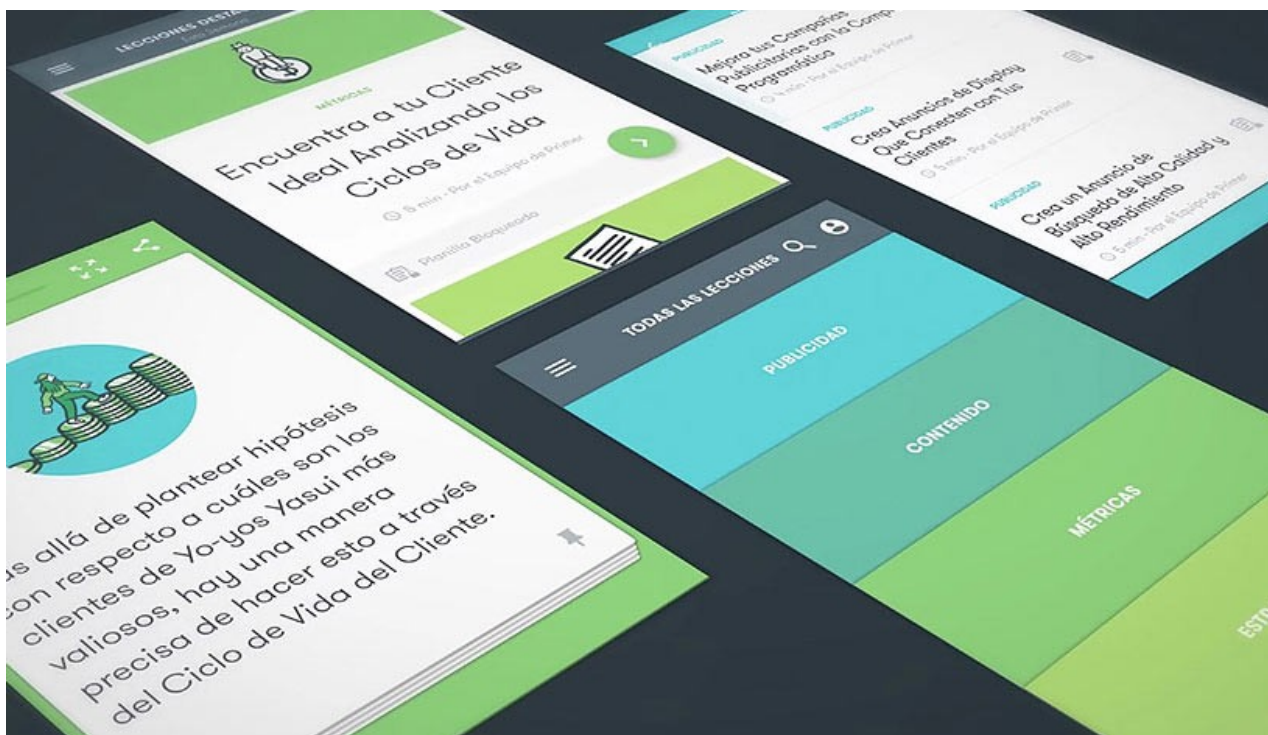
LECCIONES DESTA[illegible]

MÉTRICAS

Encuentra a tu Cliente Ideal Analizando los Ciclos de Vida

8 min · Por el Equipo de Primer

Plantilla Bloqueado

PUBLICIDAD

Mejora tus Campañas Publicitarias con la Comp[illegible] Programática

4 min · Por el Equipo de Primer

PUBLICIDAD

Crea Anuncios de Display Que Conecten con Tus Clientes

5 min · Por el Equipo de Primer

PUBLICIDAD

Crea un Anuncio de Búsqueda de Alta Calidad y Alto Rendimiento

5 min · Por el Equipo de Primer

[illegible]s allá de plantear hipótesis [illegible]on respecto a cuáles son los clientes de Yo-yos Yasui más valiosos, hay una manera precisa de hacer esto a través del Ciclo de Vida del Cliente.

TODAS LAS LECCIONES

PUBLICIDAD

CONTENIDO

MÉTRICAS

EST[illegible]